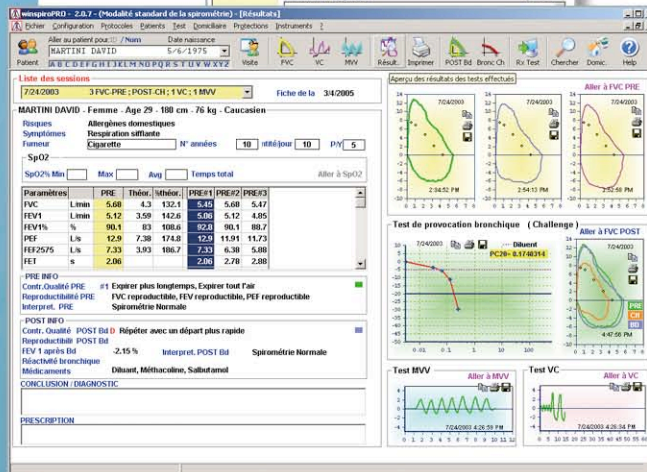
winspiroPRO - 2.0.7 - (Modalité standard de la spirométrie) - [Résultats]

Fichier Configuration Protocoles Patients Test Domiciliaire Protections Instruments ?

Aller au patient pour:/Nom Date naissance
MARTINI DAVID 5/6/1975
A B C D E F G H I J K L M N O P Q R S T U V W X Y Z

Patient Visite FVC VC MVV Résult. Imprimer POST Bd Bronc.Ch Rx Test Chercher Domic. Help

Liste des sessions
7/24/2003 3 FVC-PRE ; POST-CH ; 1 VC ; 1 MVV
Fiche de la 3/4/2005

MARTINI DAVID - Femme - Age 29 - 180 cm - 76 kg - Caucasien

Risques Allergènes domestiques
Symptômes Respiration sifflante
Fumeur Cigarette N° années 10 ntité/jour 10 P/Y 5

SpO2
SpO2% Min Max Avg Temps total Aller à SpO2

| Paramètres | | PRE | Théor. | %théor. | PRE#1 | PRE#2 | PRE#3 |
|---|---|---|---|---|---|---|---|
| FVC | L/min | 5.68 | 4.3 | 132.1 | 5.45 | 5.68 | 5.47 |
| FEV1 | L/min | 5.12 | 3.59 | 142.6 | 5.06 | 5.12 | 4.85 |
| FEV1% | % | 90.1 | 83 | 108.6 | 92.8 | 90.1 | 88.7 |
| PEF | L/s | 12.9 | 7.38 | 174.8 | 12.9 | 11.91 | 11.73 |
| FEF2575 | L/s | 7.33 | 3.93 | 186.7 | 7.33 | 6.38 | 5.88 |
| FET | s | 2.06 | | | 2.06 | 2.78 | 2.88 |

PRE INFO
Contr.Qualité PRE #1 Expirer plus longtemps, Expirer tout l'air
Reproductibilité PRE FVC reproductible, FEV reproductible, PEF reproductible
Interpret. PRE Spirométrie Normale

POST INFO
Contr. Qualité POST Bd D Répéter avec un départ plus rapide
Reproductibilité POST Bd
FEV 1 après Bd -2.15 % Interpret. POST Bd Spirométrie Normale
Réactivité bronchique
Médicaments Diluant, Méthacoline, Salbutamol

CONCLUSION / DIAGNOSTIC

PRESCRIPTION

Aperçu des résultats des tests effectués
Aller à FVC PRE
7/24/2003 2:54:52 PM
7/24/2003 2:54:13 PM
7/24/2003 2:53:58 PM

Test de provocation bronchique (Challenge)
Aller à FVC POST
7/24/2003 Diluent
PC20= 0.1740314
0.01 0.1 1 10 100
PRE CH BD
4:47:56 PM

Test MVV Aller à MVV
7/24/2003 4:26:59 PM

Test VC Aller à VC
7/24/2003 4:26:34 PM